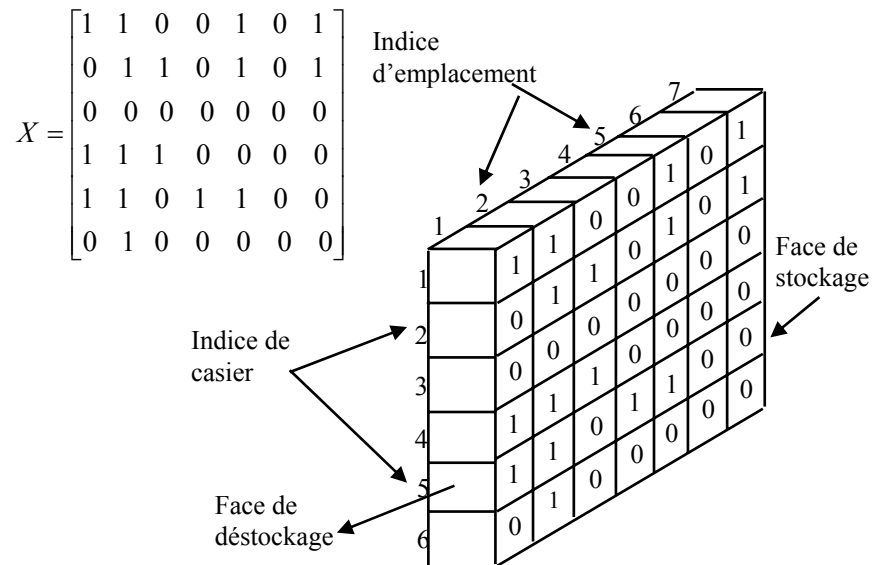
$X = \begin{bmatrix} 1 & 1 & 0 & 0 & 1 & 0 & 1 \\ 0 & 1 & 1 & 0 & 1 & 0 & 1 \\ 0 & 0 & 0 & 0 & 0 & 0 & 0 \\ 1 & 1 & 1 & 0 & 0 & 0 & 0 \\ 1 & 1 & 0 & 1 & 1 & 0 & 0 \\ 0 & 1 & 0 & 0 & 0 & 0 & 0 \end{bmatrix}$

Indice d'emplacement

1 2 3 4 5 6 7

1 1 0 0 1 0 1
0 1 1 0 1 0 1
0 0 0 0 0 0 0
1 1 1 0 0 0 0
1 1 0 1 1 0 0
0 1 0 0 0 0 0

1
2
3
4
5
6

Face de stockage

Indice de casier

Face de déstockage